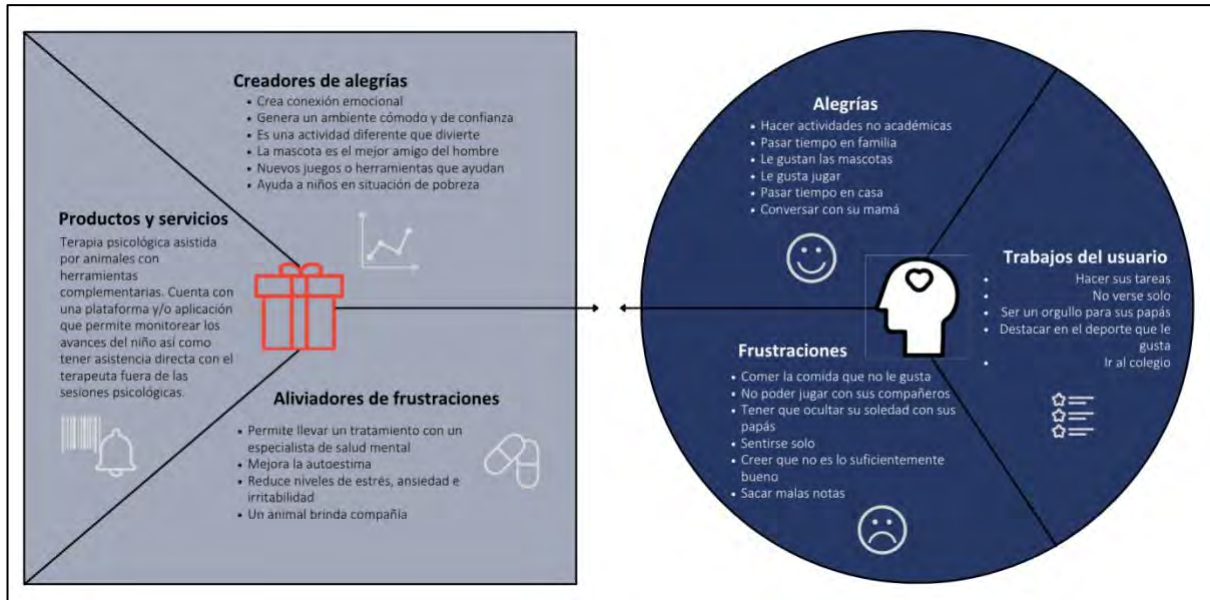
Creadores de alegrías
- Crea conexión emocional
- Genera un ambiente cómodo y de confianza
- Es una actividad diferente que divierte
- La mascota es el mejor amigo del hombre
- Nuevos juegos o herramientas que ayudan
- Ayuda a niños en situación de pobreza

Productos y servicios
Terapia psicológica asistida por animales con herramientas complementarias. Cuenta con una plataforma y/o aplicación que permite monitorear los avances del niño así como tener asistencia directa con el terapeuta fuera de las sesiones psicológicas.

Aliviadores de frustraciones
- Permite llevar un tratamiento con un especialista de salud mental
- Mejora la autoestima
- Reduce niveles de estrés, ansiedad e irritabilidad
- Un animal brinda compañía

Alegrías
- Hacer actividades no académicas
- Pasar tiempo en familia
- Le gustan las mascotas
- Le gusta jugar
- Pasar tiempo en casa
- Conversar con su mamá

Trabajos del usuario
- Hacer sus tareas
- No verse solo
- Ser un orgullo para sus papás
- Destacar en el deporte que le gusta
- Ir al colegio

Frustraciones
- Comer la comida que no le gusta
- No poder jugar con sus compañeros
- Tener que ocultar su soledad con sus papás
- Sentirse solo
- Creer que no es lo suficientemente bueno
- Sacar malas notas